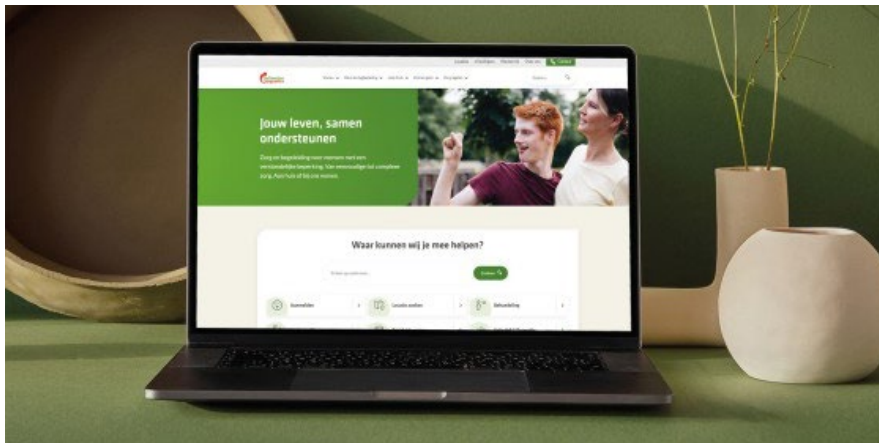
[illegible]

Jouw leven, samen ondersteunen

Zorg en begeleiding voor mensen met een verstandelijke beperking. Van eenvoudige tot complexe zorg. Aan huis of bij ons wonen.

Waar kunnen wij je mee helpen?

Aanmelden

Locatie zoeken

Behandeling